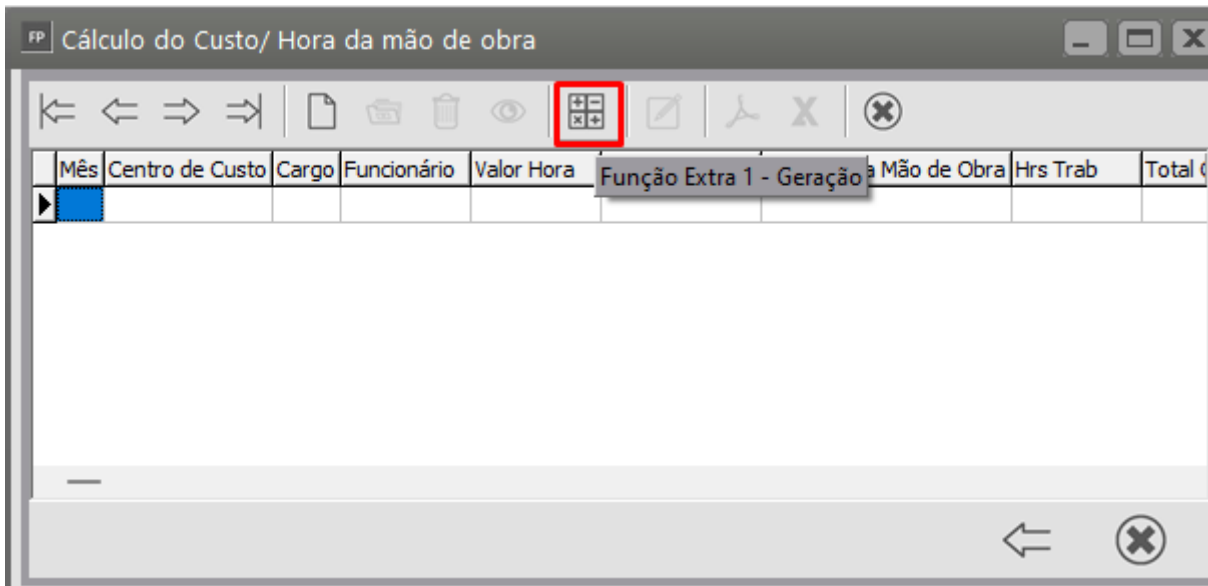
FP Cálculo do Custo/ Hora da mão de obra

| Mês | Centro de Custo | Cargo | Funcionário | Valor Hora | Função Extra 1 - Geração | a Mão de Obra | Hrs Trab | Total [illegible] |
|---|---|---|---|---|---|---|---|---|
| | | | | | | | | |